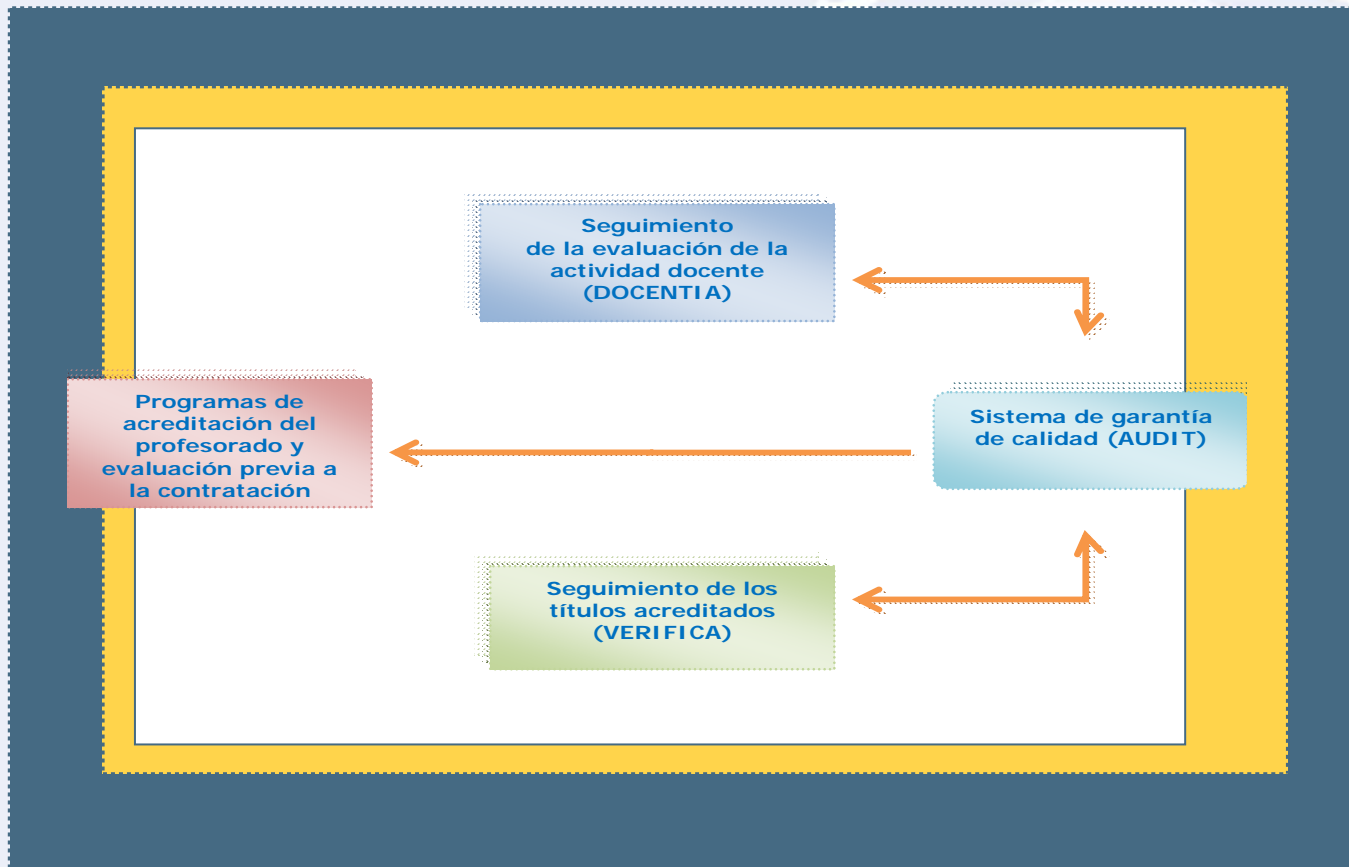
Seguimiento de la evaluación de la actividad docente (DOCENTIA)

Programas de acreditación del profesorado y evaluación previa a la contratación

Sistema de garantía de calidad (AUDIT)

Seguimiento de los títulos acreditados (VERIFICA)